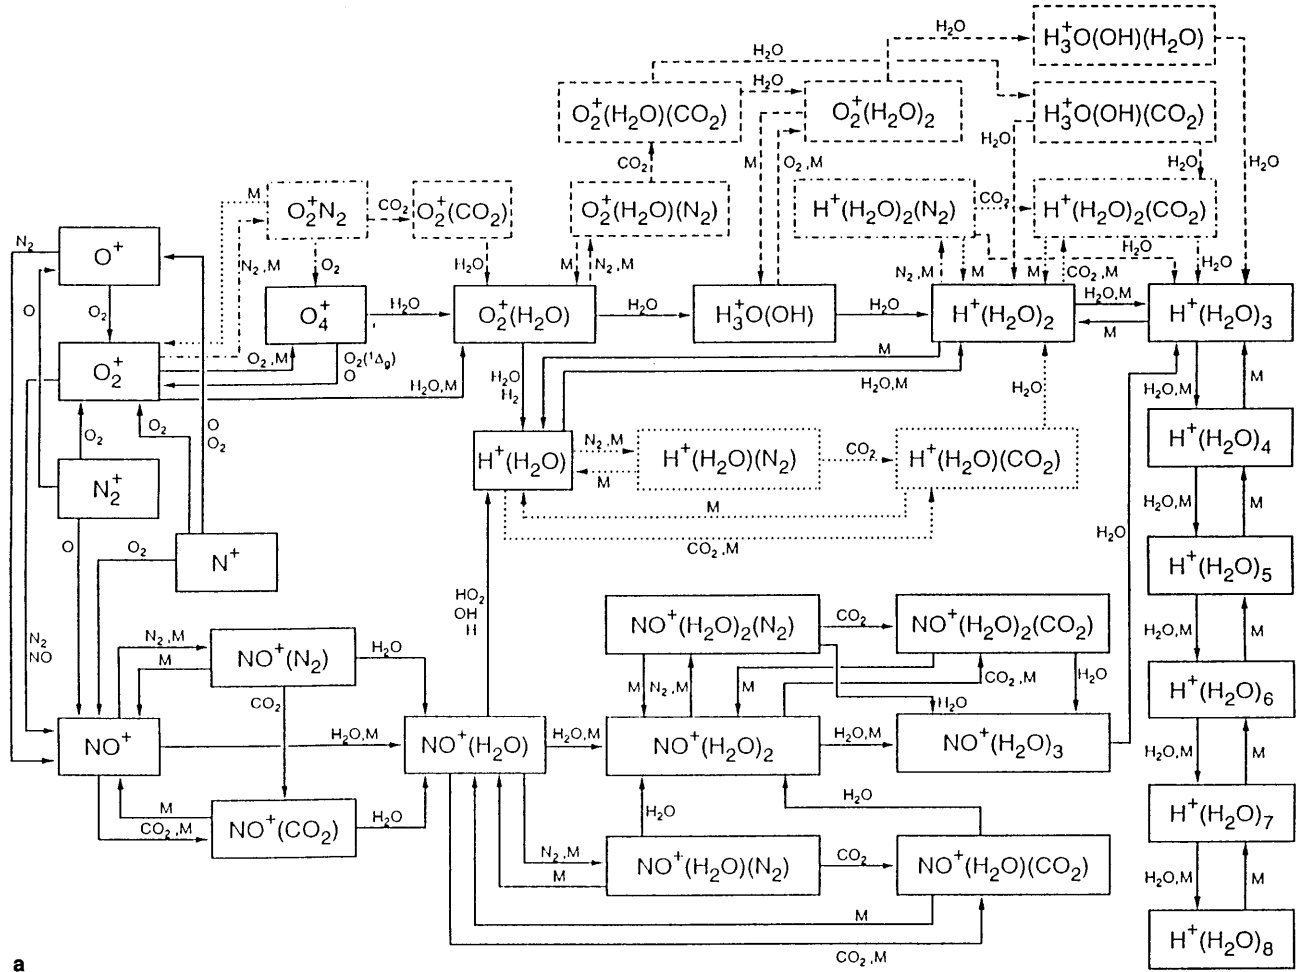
$H_2O$
$H_3^+O(OH)(H_2O)$
$H_2O$
$H_2O$
$O_2^+(H_2O)(CO_2)$
$O_2^+(H_2O)_2$
$H_3^+O(OH)(CO_2)$
$H_2O$
$CO_2$
M
$O_2$,M
$H_2O$
$H_2O$
M
$O_2^+N_2$
$CO_2$
$O_2^+(CO_2)$
$O_2^+(H_2O)(N_2)$
$H^+(H_2O)_2(N_2)$
$CO_2$
$H^+(H_2O)_2(CO_2)$
$N_2$
$O^+$
$N_2$,M
$O_2$
$H_2O$
M
$N_2$,M
$H_2O$
$N_2$,M
M
$CO_2$,M
$H_2O$
O
$O_2$
$O_4^+$
$H_2O$
$O_2^+(H_2O)$
$H_2O$
$H_3^+O(OH)$
$H_2O$
$H^+(H_2O)_2$
$H_2O$,M
$H^+(H_2O)_3$
M
$O_2^+$
$O_2$,M
$O_2(^1\Delta_g)$
O
M
$H_2O$,M
$H_2O$
$H_2$
$H_2O$,M
$H_2O$
$H_2O$,M
M
$O_2$
$O_2$
O
$O_2$
$H^+(H_2O)$
$N_2$,M
M
$H^+(H_2O)(N_2)$
$CO_2$
$H^+(H_2O)(CO_2)$
$H^+(H_2O)_4$
$N_2^+$
$H_2O$,M
M
M
O
$O_2$
$N^+$
$CO_2$,M
$H_2O$
$H^+(H_2O)_5$
$HO_2$
OH
H
$NO^+(H_2O)_2(N_2)$
$CO_2$
$NO^+(H_2O)_2(CO_2)$
$N_2$
NO
$N_2$,M
M
$NO^+(N_2)$
$H_2O$
$H_2O$,M
M
M
$N_2$,M
M
$CO_2$,M
$H_2O$
$H^+(H_2O)_6$
$CO_2$
$H_2O$
$NO^+$
$H_2O$,M
$NO^+(H_2O)$
$H_2O$,M
$NO^+(H_2O)_2$
$H_2O$,M
$NO^+(H_2O)_3$
$H_2O$,M
M
M
$H_2O$
$H_2O$
$CO_2$,M
$NO^+(CO_2)$
$H_2O$
$H^+(H_2O)_7$
$N_2$,M
M
$NO^+(H_2O)(N_2)$
$CO_2$
$NO^+(H_2O)(CO_2)$
$H_2O$,M
M
M
$H^+(H_2O)_8$
$CO_2$,M
a